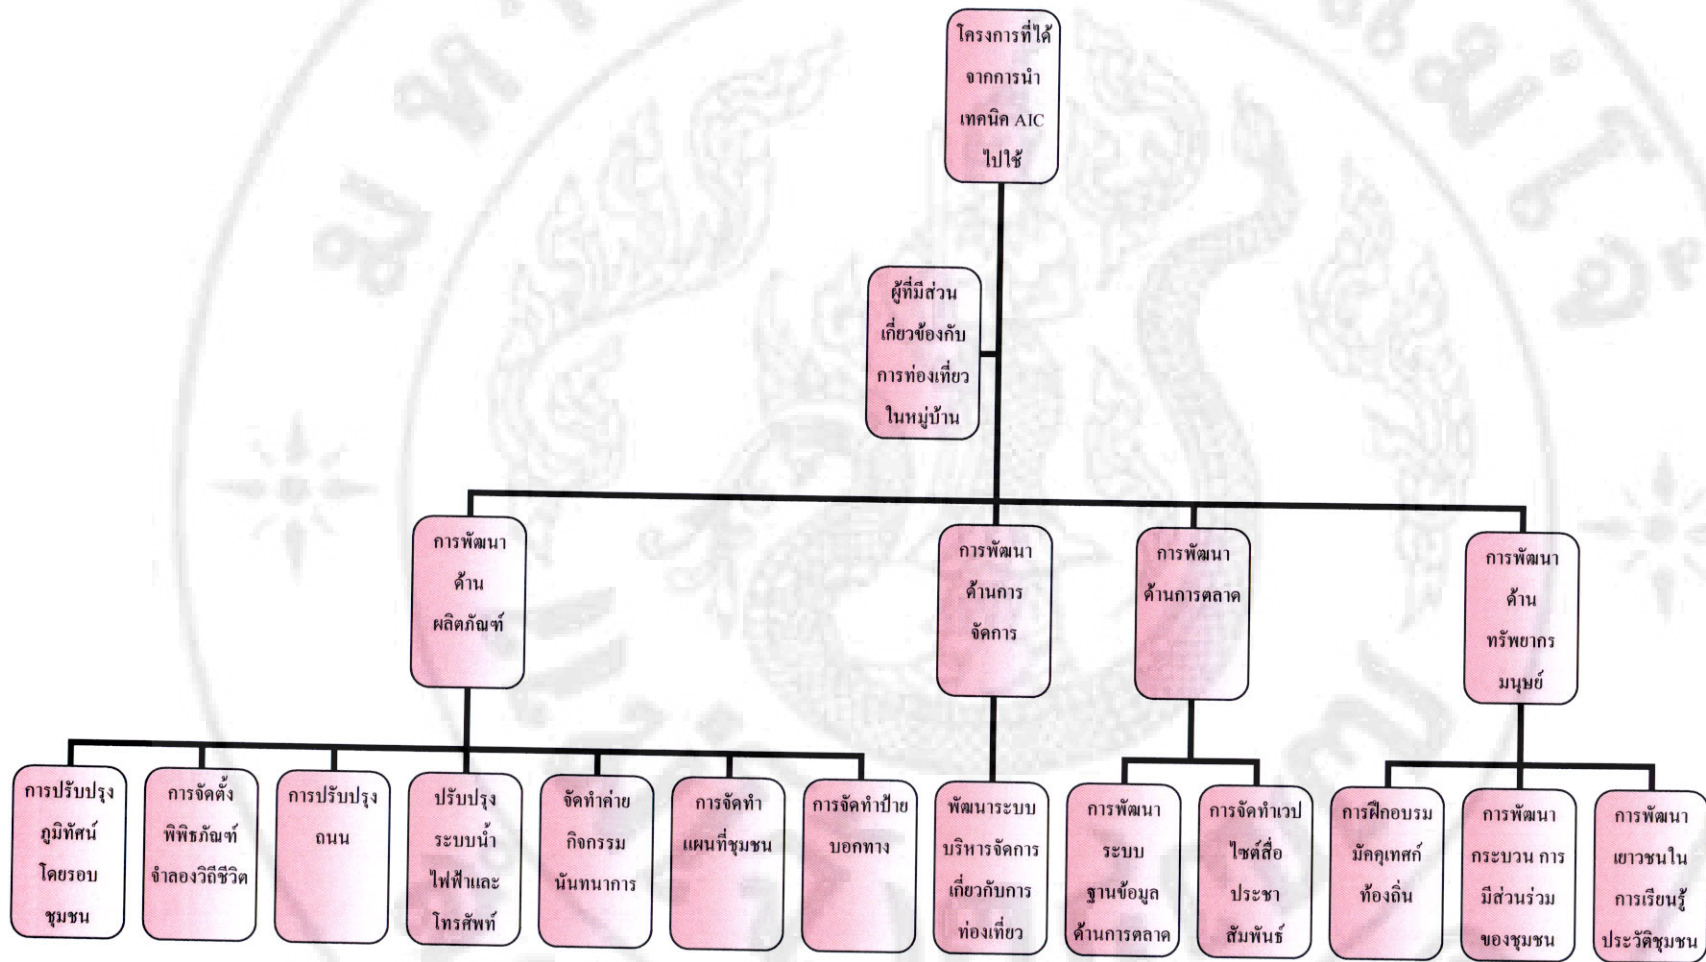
โครงการที่ได้จากการนำเทคนิค AIC ไปใช้

ผู้ที่มีส่วนเกี่ยวข้องกับการท่องเที่ยวในหมู่บ้าน

การพัฒนาด้านผลิตภัณฑ์

การพัฒนาด้านการจัดการ

การพัฒนาด้านการตลาด

การพัฒนาด้านทรัพยากรมนุษย์

การปรับปรุงภูมิทัศน์โดยรอบชุมชน

การจัดตั้งพิพิธภัณฑ์จำลองวิถีชีวิต

การปรับปรุงถนน

ปรับปรุงระบบน้ำไฟฟ้าและโทรศัพท์

จัดทำค่ายกิจกรรมนันทนาการ

การจัดทำแผนที่ชุมชน

การจัดทำป้ายบอกทาง

พัฒนาระบบบริหารจัดการเกี่ยวกับการท่องเที่ยว

การพัฒนาระบบฐานข้อมูลด้านการตลาด

การจัดทำเวปไซต์สื่อประชาสัมพันธ์

การฝึกอบรมมัคคุเทศก์ท้องถิ่น

การพัฒนากระบวน การมีส่วนร่วมของชุมชน

การพัฒนาเยาวชนในการเรียนรู้ประวัติชุมชน